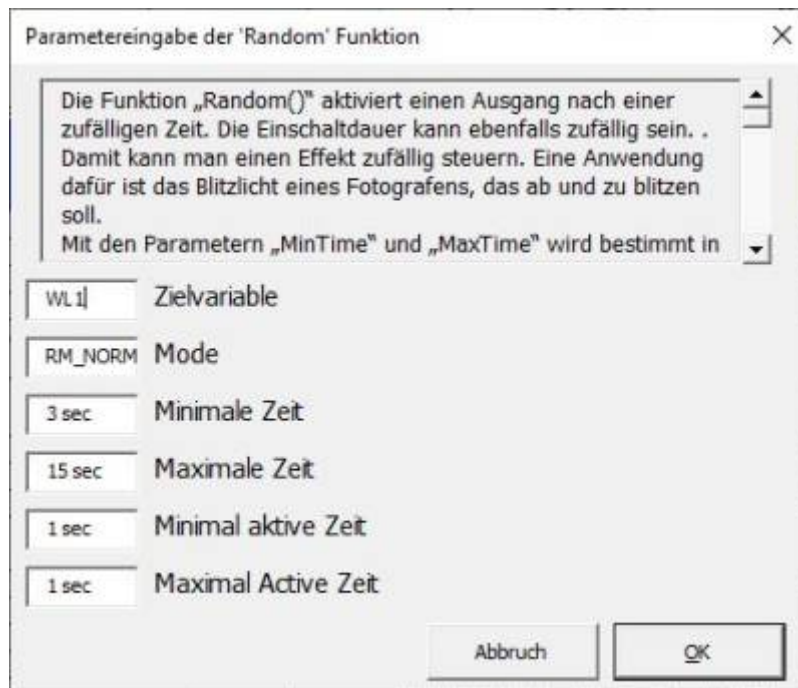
Parametereingabe der 'Random' Funktion

×

Die Funktion „Random()" aktiviert einen Ausgang nach einer zufälligen Zeit. Die Einschaltdauer kann ebenfalls zufällig sein. . Damit kann man einen Effekt zufällig steuern. Eine Anwendung dafür ist das Blitzlicht eines Fotografens, das ab und zu blitzen soll.
Mit den Parametern „MinTime" und „MaxTime" wird bestimmt in

WL1 Zielvariable

RM_NORM Mode

3 sec Minimale Zeit

15 sec Maximale Zeit

1 sec Minimal aktive Zeit

1 sec Maximal Active Zeit

Abbruch

OK